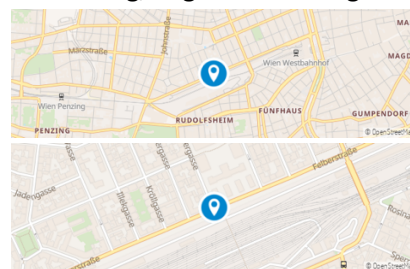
Märzstraße
Johnstraße
Wien Westbahnhof
MAGD
Wien Penzing
FÜNFHAUS
GUMPENDORF
PENZING
RUDOLFSHEIM
© OpenStreetM

gasse
Jadengasse
Zehetnergasse
Tautenhayngasse
Kriehubergasse
ergasse
Felberstraße
Rosina
© OpenStreetM